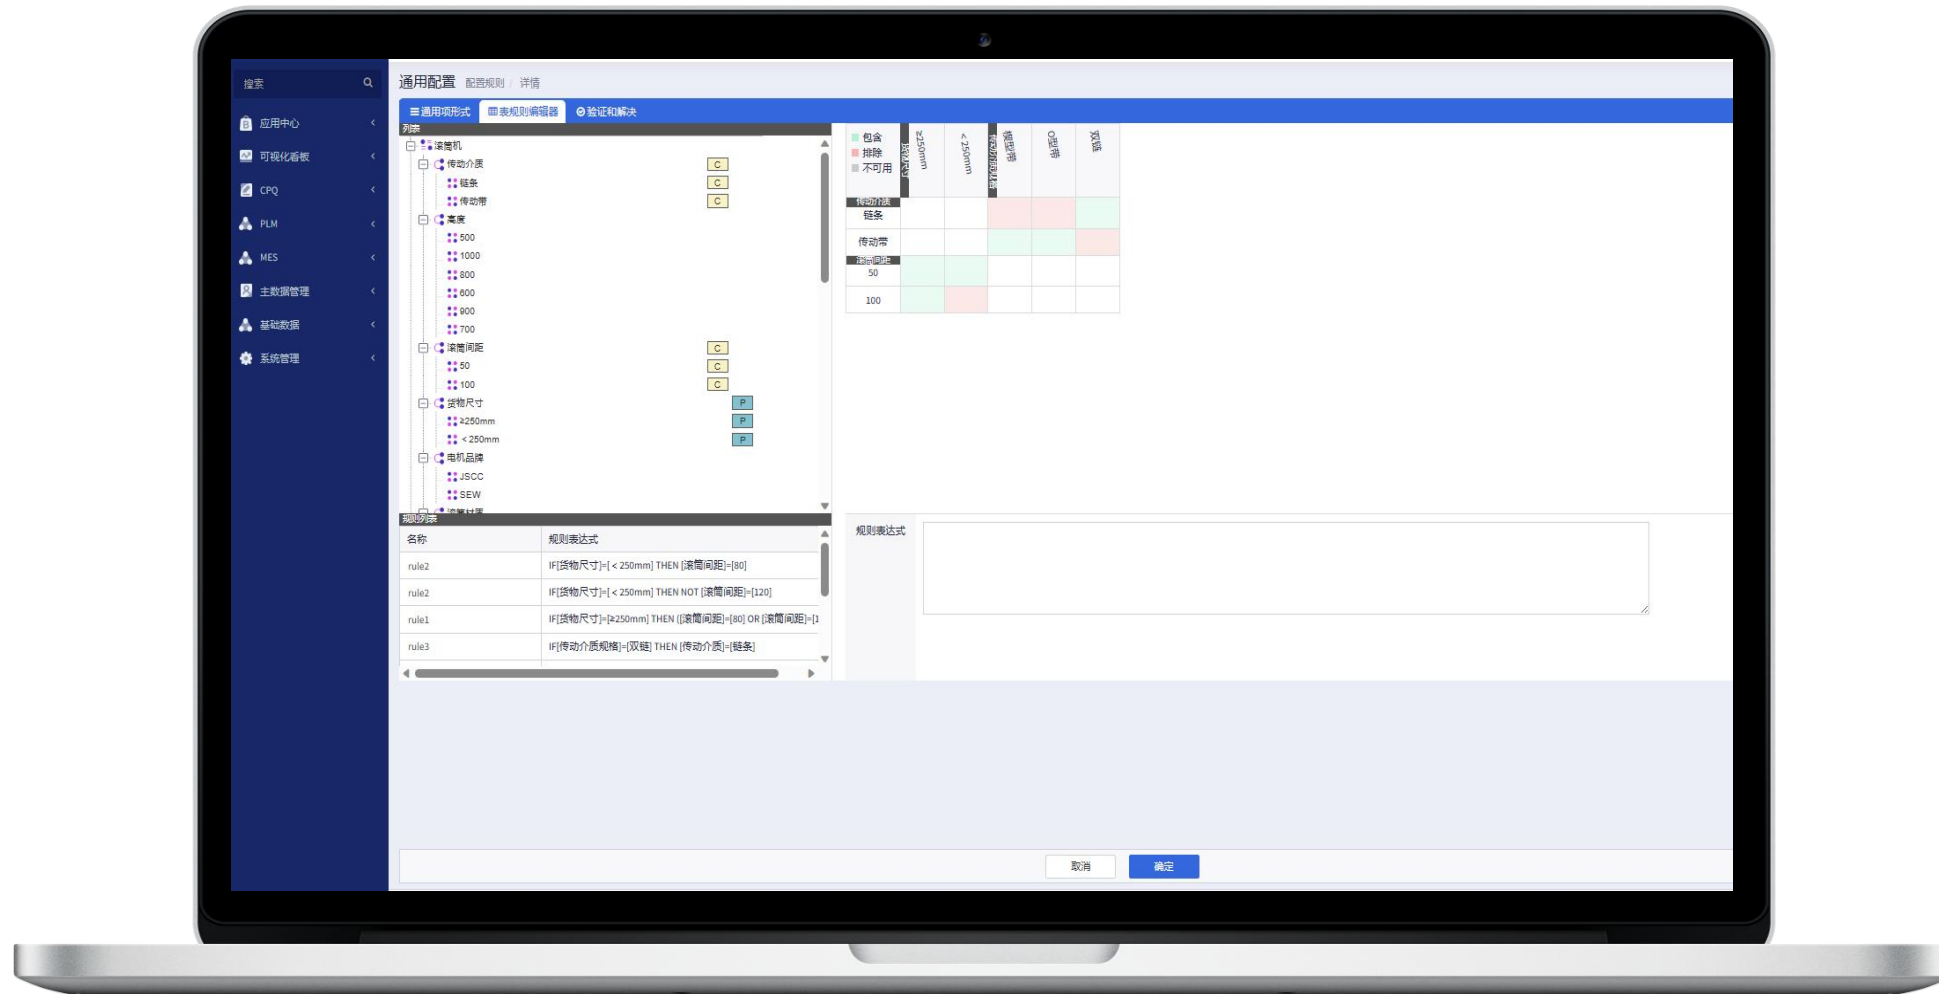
搜索

应用中心
可视化看板
CPQ
PLM
MES
主数据管理
基础数据
系统管理

通用配置 配置规则 / 详情

通用项形式 表规则编辑器 验证和解决

列表
滚筒机
传动介质 C
链条 C
传动带 C
宽度
500
1000
800
600
900
700
滚筒间距 C
50 C
100 C
货物尺寸 P
≥250mm P
< 250mm P
电机品牌
JSCC
SEW

包含
排除
不可用

货物尺寸 ≥250mm <250mm 传动介质规格 链型带 O型带 双链

| | ≥250mm | <250mm | 链型带 | O型带 | 双链 |
|---|---|---|---|---|---|
| 传动介质 链条 | | | | | |
| 传动带 | | | | | |
| 滚筒间距 50 | | | | | |
| 100 | | | | | |

规则列表
| 名称 | 规则表达式 |
|---|---|
| rule2 | IF[货物尺寸]=[ < 250mm] THEN [滚筒间距]=[80] |
| rule2 | IF[货物尺寸]=[ < 250mm] THEN NOT [滚筒间距]=[120] |
| rule1 | IF[货物尺寸]=[≥250mm] THEN ([滚筒间距]=[80] OR [滚筒间距]=[1 |
| rule3 | IF[传动介质规格]=[双链] THEN [传动介质]=[链条] |

规则表达式

取消 确定